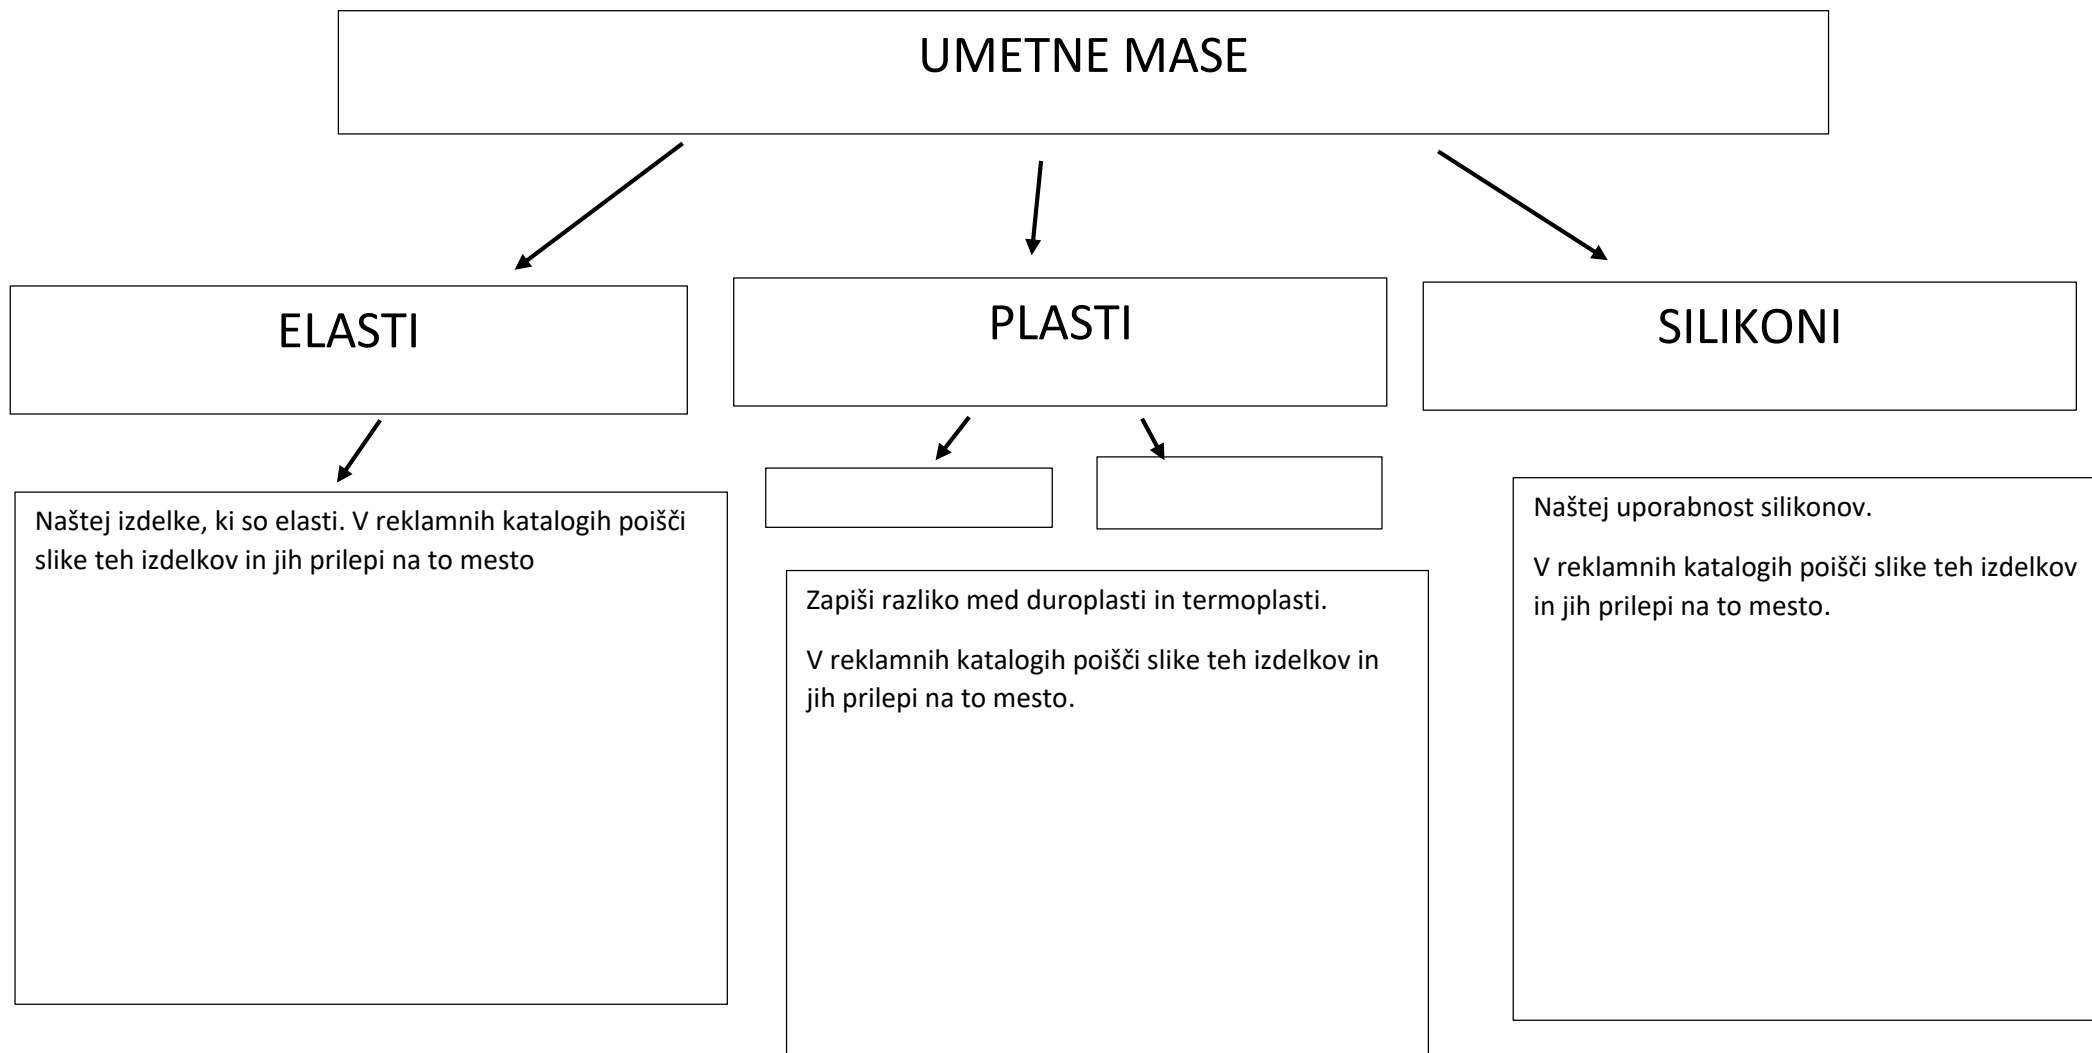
UMETNE MASE

ELASTI

PLASTI

SILIKONI

Naštej izdelke, ki so elasti. V reklamnih katalogih poišči slike teh izdelkov in jih prilepi na to mesto

Zapiši razliko med duroplasti in termoplasti.

V reklamnih katalogih poišči slike teh izdelkov in jih prilepi na to mesto.

Naštej uporabnost silikonov.

V reklamnih katalogih poišči slike teh izdelkov in jih prilepi na to mesto.